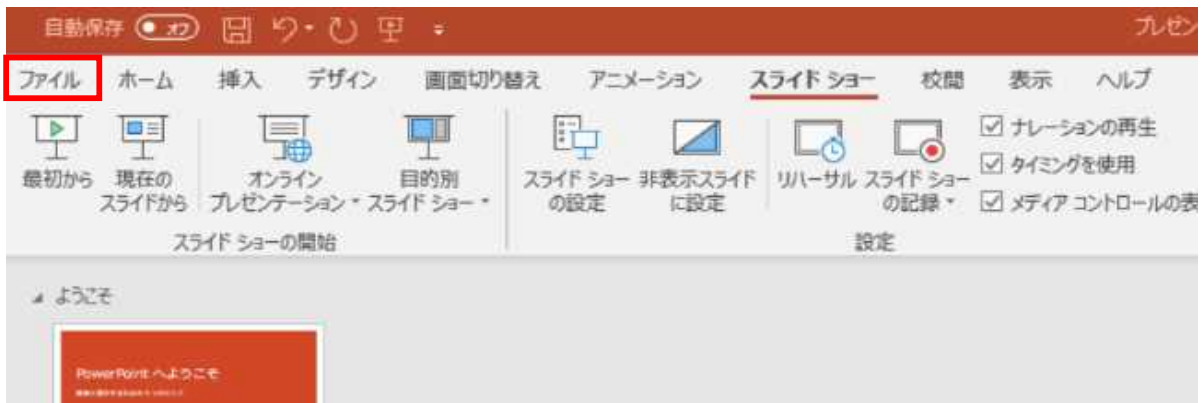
自動保存 オフ

プレゼン

ファイル ホーム 挿入 デザイン 画面切り替え アニメーション スライド ショー 校閲 表示 ヘルプ

最初から

現在の スライドから

オンライン プレゼンテーション

目的別 スライド ショー

スライド ショーの開始

スライド ショー の設定

非表示スライド に設定

リハーサル

スライド ショー の記録

☑ ナレーションの再生

☑ タイミングを使用

☑ メディア コントロールの表

設定

ようこそ

PowerPoint へようこそ

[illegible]